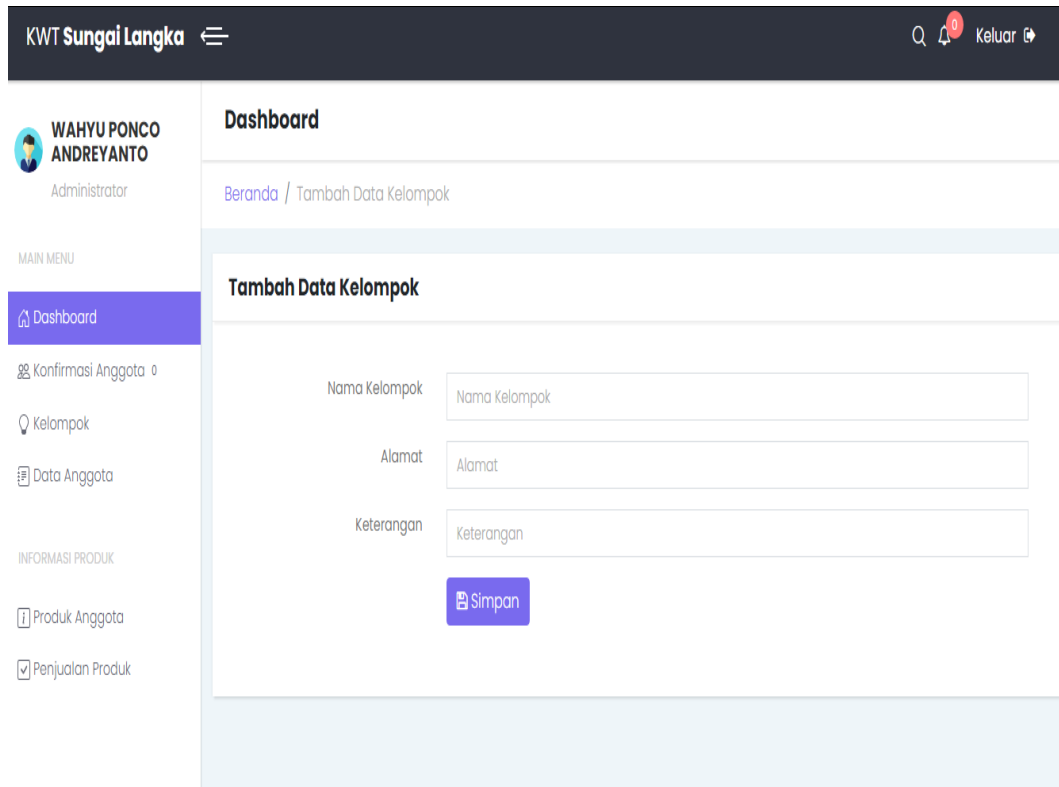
KWT Sungai Langka

0 Keluar

WAHYU PONCO ANDREYANTO
Administrator

MAIN MENU

Dashboard

Konfirmasi Anggota 0

Kelompok

Data Anggota

INFORMASI PRODUK

Produk Anggota

Penjualan Produk

Dashboard

Beranda / Tambah Data Kelompok

Tambah Data Kelompok

Nama Kelompok | Nama Kelompok

Alamat | Alamat

Keterangan | Keterangan

Simpan